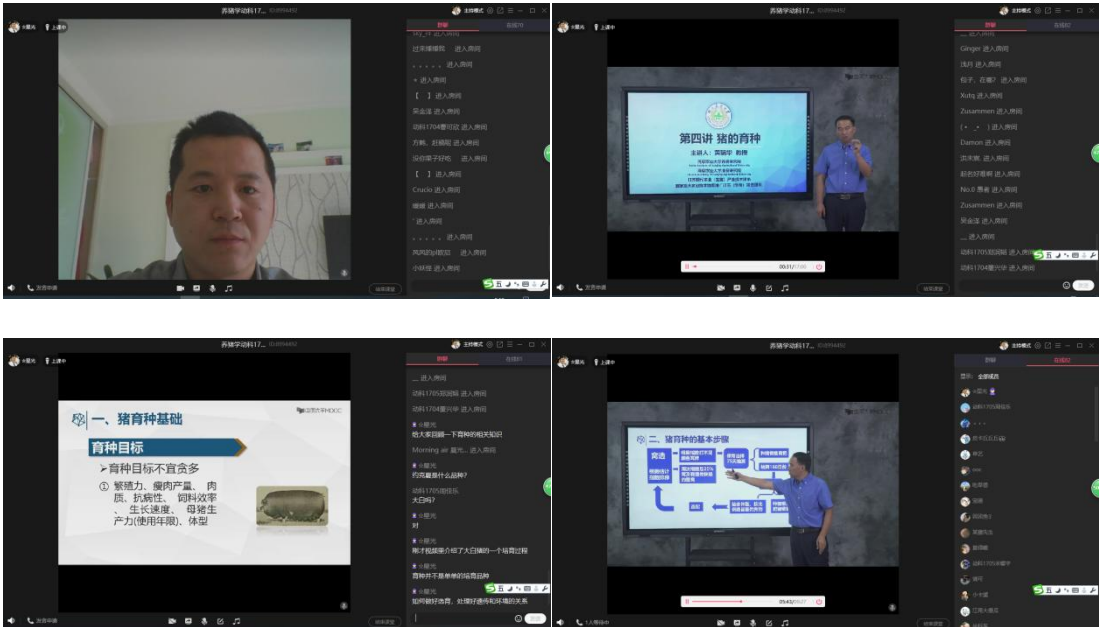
养猪学动科17... ID:8994492
主持模式
卡晨光
上课中
讨论
在线(0)
SKY_许 进入房间
过来接哪吧 进入房间
、、、、、 进入房间
× 进入房间
【 】进入房间
吴金淦 进入房间
动科1704曹可欣 进入房间
方帆、赵杨阳 进入房间
没你哪子好吃 进入房间
【 】进入房间
Crucio 进入房间
嗯嗯 进入房间
进入房间
、、、、、 进入房间
风风四q回家 进入房间
小林佳 进入房间
发言申请
结束课堂

养猪学动科17... ID:8994492
主持模式
卡晨光
上课中
讨论
在线(0)
Ginger 进入房间
浅月 进入房间
何子、在哪? 进入房间
Xutq 进入房间
Zusammen 进入房间
(・_・)进入房间
Damon 进入房间
贝利鹏 进入房间
刷老好爱啊 进入房间
No.0 勇者 进入房间
Zusammen 进入房间
吴金淦 进入房间
__ 进入房间
动科1705班刘畅 进入房间
动科1704曹兴学 进入房间
第四讲 猪的育种
主讲人:宾晨光 教授
00:31/17:00
发言申请
结束课堂

养猪学动科17... ID:8994492
主持模式
卡晨光
上课中
讨论
在线(0)
__ 进入房间
动科1705班刘畅 进入房间
动科1704曹兴学 进入房间
卡晨光
给大家回顾一下育种的相关知识
Morning air 夏光、进入房间
卡晨光
约克夏是什么品种?
动科1705班张乐
大白种?
卡晨光
对
卡晨光
刚才视频里介绍了大白猪的一个培育过程
卡晨光
育种并不是单纯的培育品种
卡晨光
如何做好选育,处理好遗传和环境的关系
一、猪育种基础
育种目标
➢育种目标不宜贪多
① 繁殖力、瘦肉产量、肉质、抗病性、饲料效率、生长速度、母猪生产力(使用年限)、体型
发言申请
结束课堂
发送

养猪学动科17... ID:8994492
主持模式
卡晨光
上课中
讨论
在线(2)
管理: 全部成员
卡晨光
动科1705班张乐
、、、
侯卡丘丘丘丘
林芯
vivo
牝猪猪
宋琴
田润南2
英雄先生
胡翠翩
动科1705班曹宇
清竹
小卡莉
云雀大鹿花
二、猪育种的基本步骤
育选
05:42/09:27
1人等待中
结束课堂